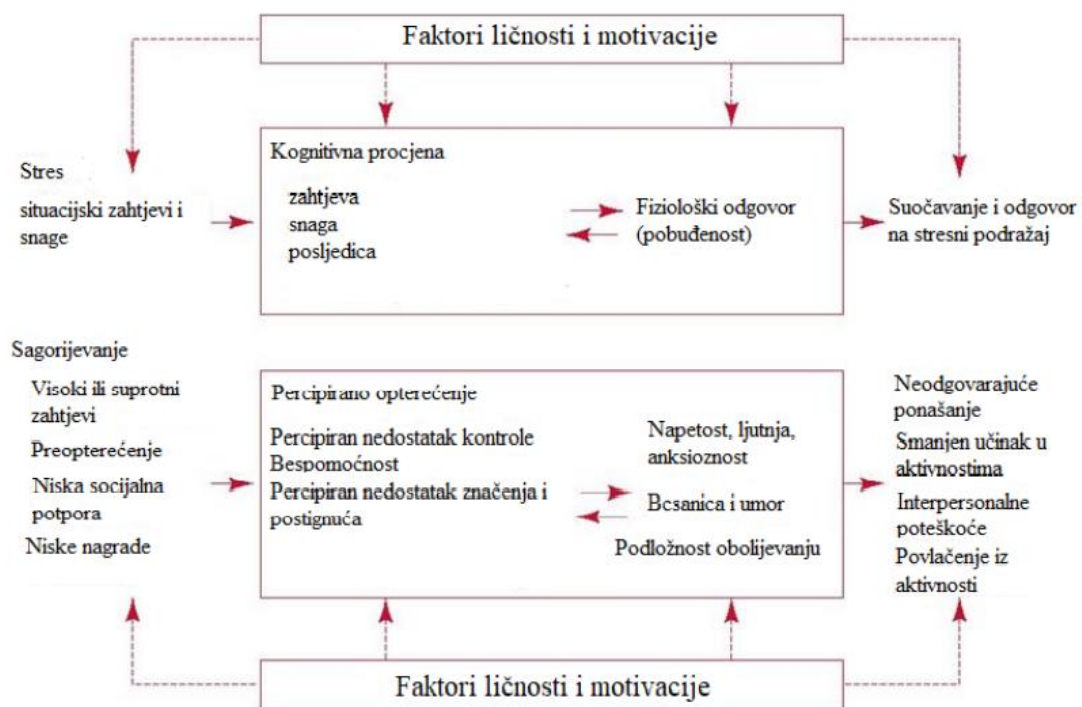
Faktori ličnosti i motivacije

Stres

situacijski zahtjevi i snage

Kognitivna procjena

zahtjeva
snaga
posljedica

Fiziološki odgovor (pobuđenost)

Suočavanje i odgovor na stresni podražaj

Sagorijevanje

Visoki ili suprotni zahtjevi

Preopterećenje

Niska socijalna potpora

Niske nagrade

Percipirano opterećenje

Percipiran nedostatak kontrole
Bespomoćnost
Percipiran nedostatak značenja i postignuća

Napetost, ljutnja, anksioznost

Besanica i umor

Podložnost obolijevanju

Neodgovarajuće ponašanje

Smanjen učinak u aktivnostima

Interpersonalne poteškoće

Povlačenje iz aktivnosti

Faktori ličnosti i motivacije